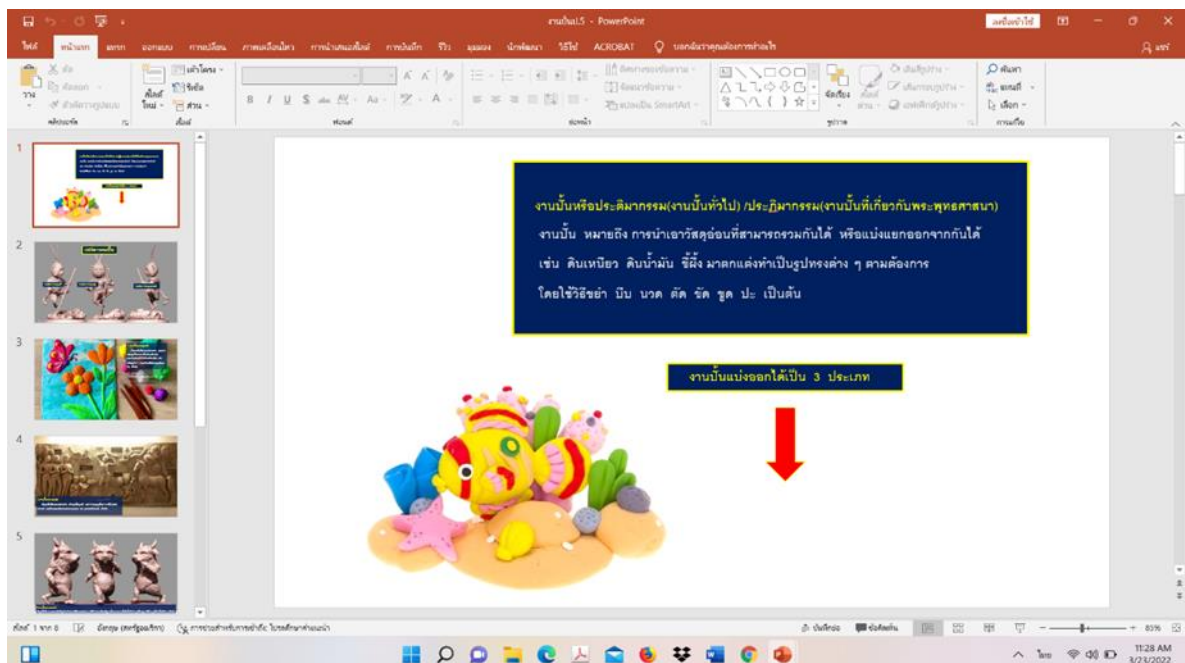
งานปั้น1.5 - PowerPoint

ไฟล์ หน้าแรก แทรก ออกแบบ การเปลี่ยน ภาพเคลื่อนไหว การนำเสนอสไลด์ การบันทึก รีวิว มุมมอง นักพัฒนา วิธีใช้ ACROBAT บอกฉันว่าคุณต้องการทำอะไร

วาง สไลด์ใหม่ เค้าโครง รีเซ็ต ส่วน ค้นหา แทนที่ เลือก

งานปั้นหรือประติมากรรม(งานปั้นทั่วไป) /ประติมากรรม(งานปั้นที่เกี่ยวกับพระพุทธศาสนา)

งานปั้น หมายถึง การนำเอาวัสดุอ่อนที่สามารถรวมกันได้ หรือแบ่งแยกออกจากกันได้ เช่น ดินเหนียว ดินน้ำมัน ขี้ผึ้ง มาตกแต่งทำเป็นรูปทรงต่าง ๆ ตามต้องการ โดยใช้วิธีขยำ บีบ นวด ตัด ขัด ฐูด ปะ เป็นต้น

งานปั้นแบ่งออกได้เป็น 3 ประเภท

สไลด์ 1 จาก 8 ไทย (ประเทศไทย)

บันทึกย่อ ข้อคิดเห็น

11:28 AM
3/23/2022